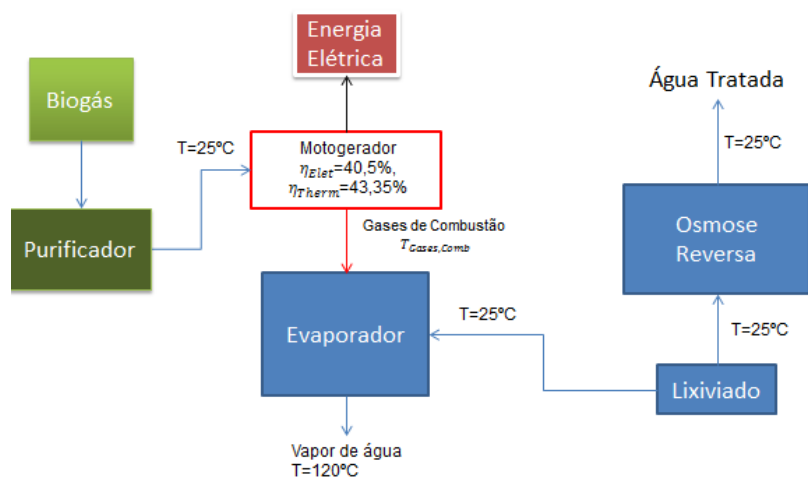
Energia Elétrica

Biogás

T=25ºC

Motogerador
$\eta_{Elet}$=40,5%,
$\eta_{Therm}$=43,35%

Água Tratada

T=25ºC

Purificador

Gases de Combustão
$T_{Gases,Comb}$

Osmose Reversa

T=25ºC

Evaporador

T=25ºC

Lixiviado

Vapor de água
T=120ºC